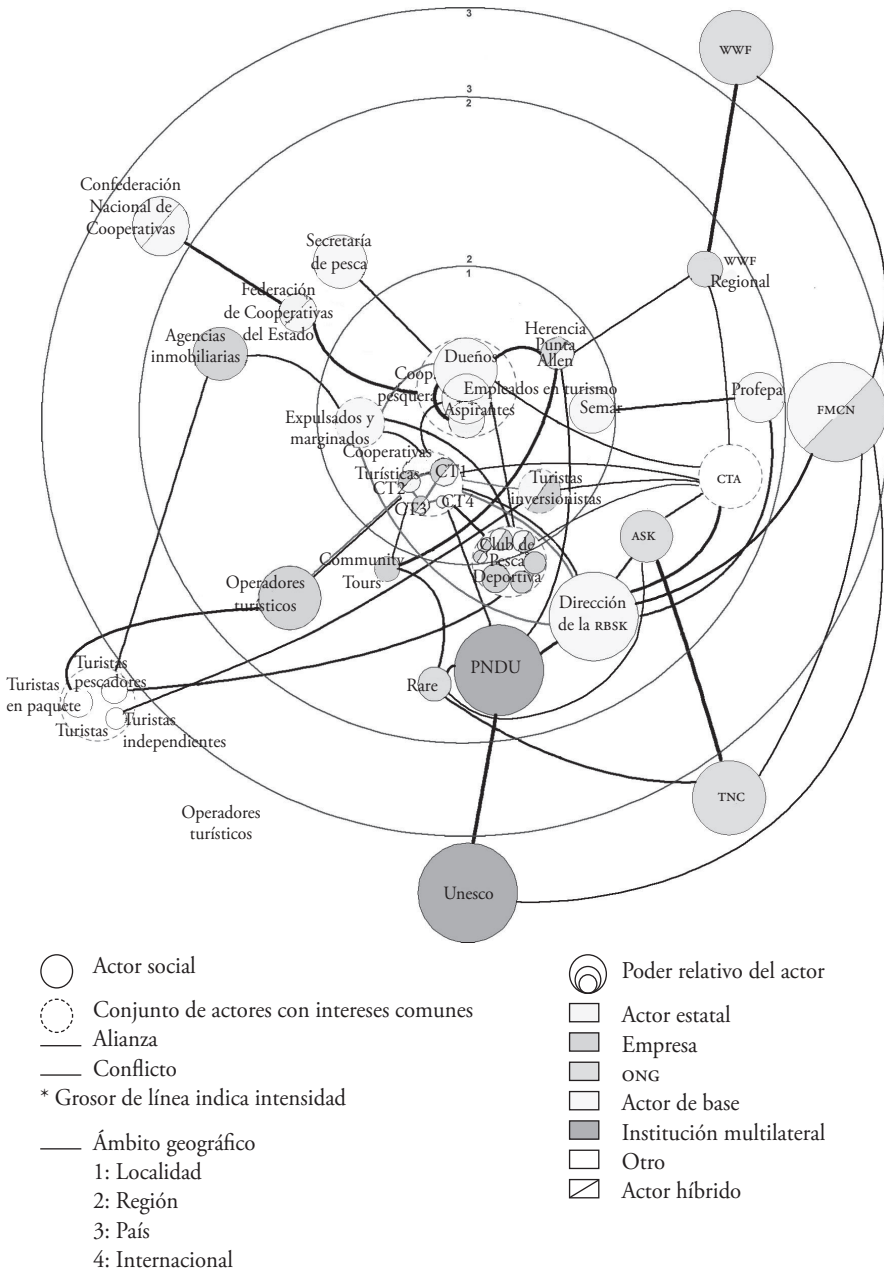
3

3
2

2
1

WWF

Confederación Nacional de Cooperativas

Secretaría de pesca

WWF Regional

Federación de Cooperativas del Estado

Agencias inmobiliarias

Herencia Punta Allen

Dueños

Coop. pesquera

Empleados en turismo

Aspirantes

Semar

Profepa

FMCN

Expulsados y marginados

Cooperativas Turísticas

CT1

CT2

CT3

CT4

Turistas inversionistas

CTA

ASK

Club de Pesca Deportiva

Community Tours

Operadores turísticos

Dirección de la RBSK

Turistas pescadores

Turistas en paquete

Turistas

Turistas independientes

Rare

PNDU

TNC

Operadores turísticos

Unesco

Actor social

Conjunto de actores con intereses comunes

Alianza

Conflicto

* Grosor de línea indica intensidad

Ámbito geográfico
1: Localidad
2: Región
3: País
4: Internacional

Poder relativo del actor

Actor estatal

Empresa

ONG

Actor de base

Institución multilateral

Otro

Actor híbrido